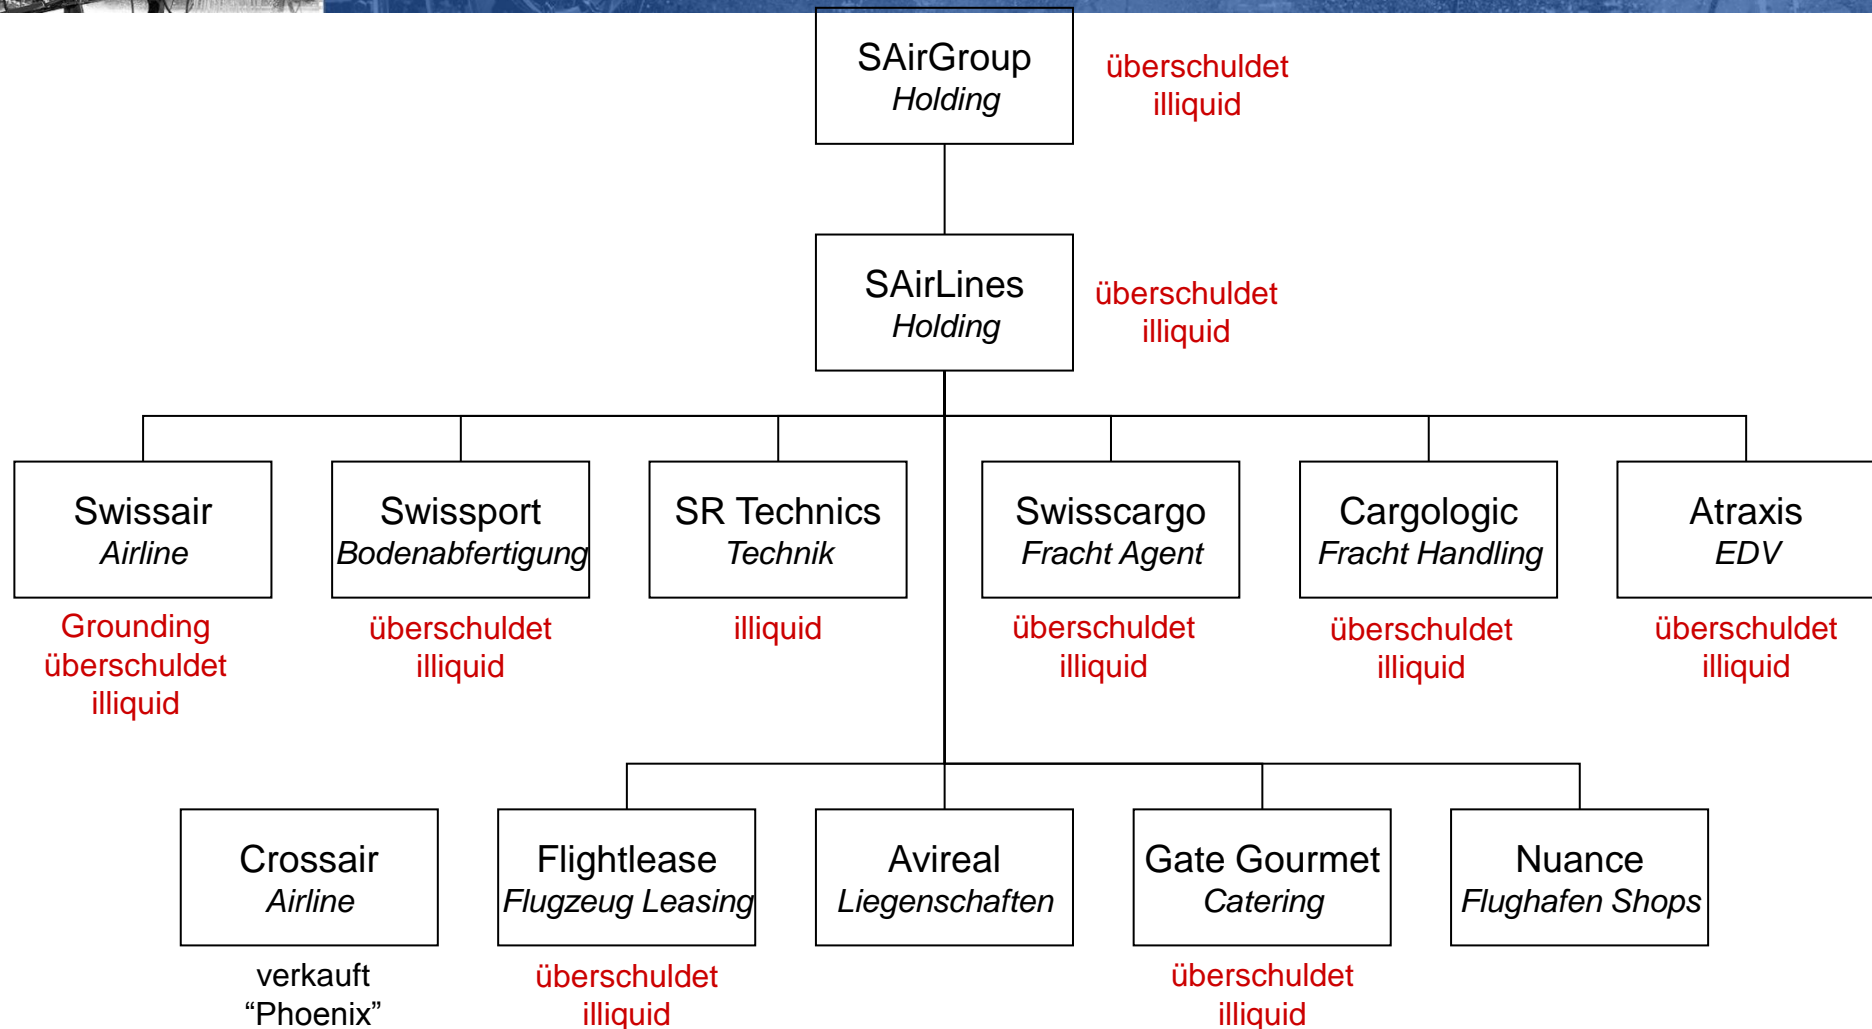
SAirGroup
Holding

überschuldet
illiquid

SAirLines
Holding

überschuldet
illiquid

Swissair
Airline

Grounding
überschuldet
illiquid

Swissport
Bodenabfertigung

überschuldet
illiquid

SR Technics
Technik

illiquid

Swisscargo
Fracht Agent

überschuldet
illiquid

Cargologic
Fracht Handling

überschuldet
illiquid

Atraxis
EDV

überschuldet
illiquid

Crossair
Airline

verkauft
“Phoenix”

Flightlease
Flugzeug Leasing

überschuldet
illiquid

Avireal
Liegenschaften

Gate Gourmet
Catering

überschuldet
illiquid

Nuance
Flughafen Shops